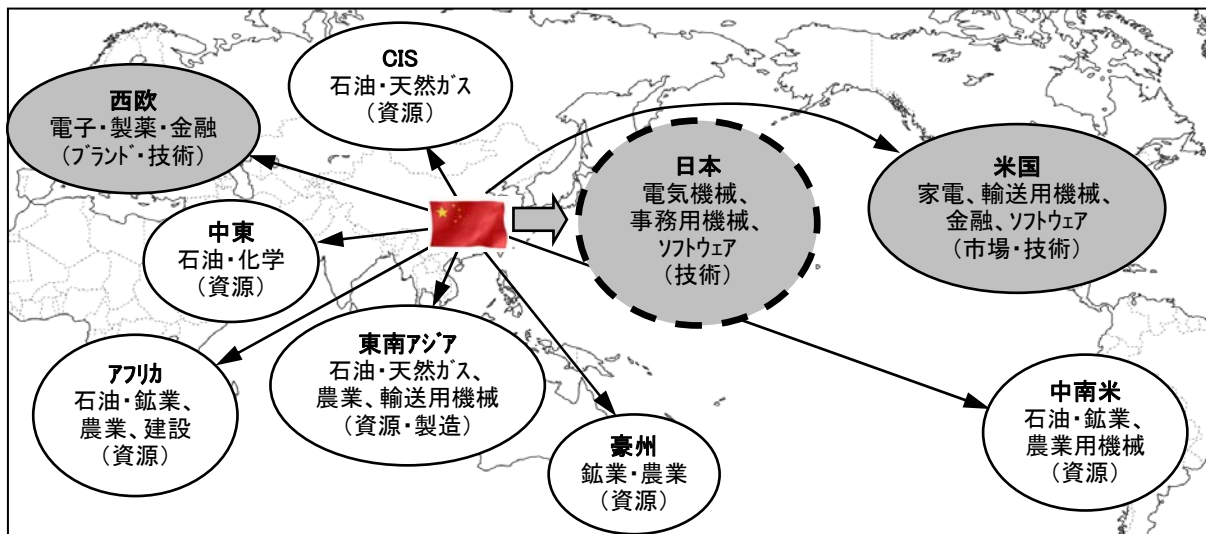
CIS
石油・天然ガス
（資源）

西欧
電子・製薬・金融
（ブランド・技術）

中東
石油・化学
（資源）

日本
電気機械、
事務用機械、
ソフトウェア
（技術）

米国
家電、輸送用機械、
金融、ソフトウェア
（市場・技術）

アフリカ
石油・鉱業、
農業、建設
（資源）

東南アジア
石油・天然ガス、
農業、輸送用機械
（資源・製造）

豪州
鉱業・農業
（資源）

中南米
石油・鉱業、
農業用機械
（資源）